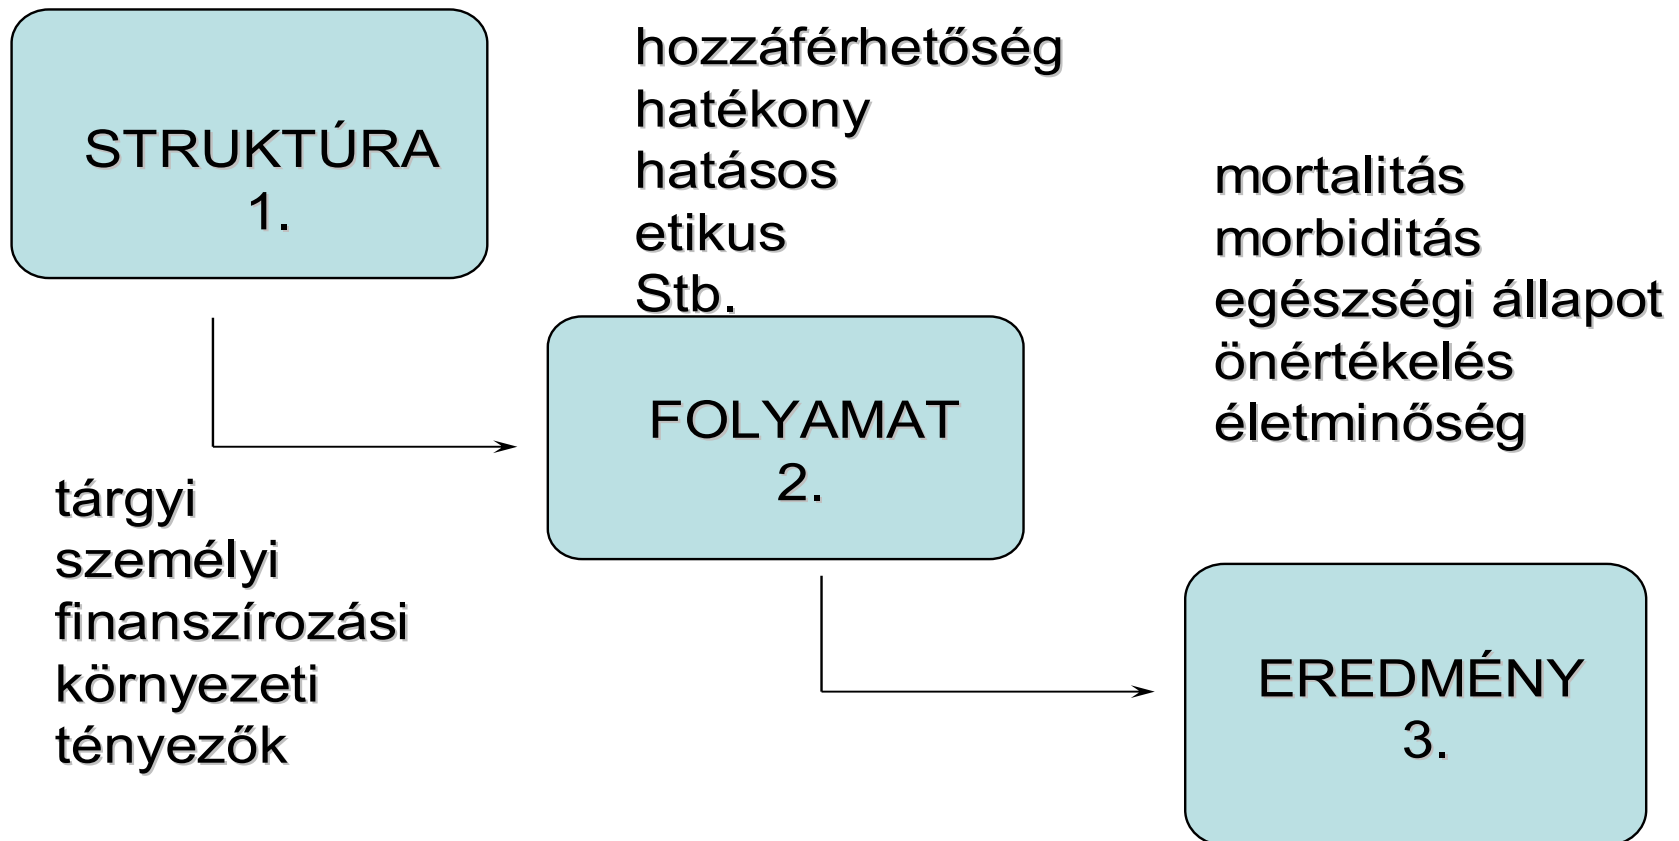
STRUKTÚRA
1.

hozzáférhetőség
hatékony
hatásos
etikus
Stb.

mortalitás
morbiditás
egészségi állapot
önértékelés
életminőség

FOLYAMAT
2.

tárgyi
személyi
finanszírozási
környezeti
tényezők

EREDMÉNY
3.